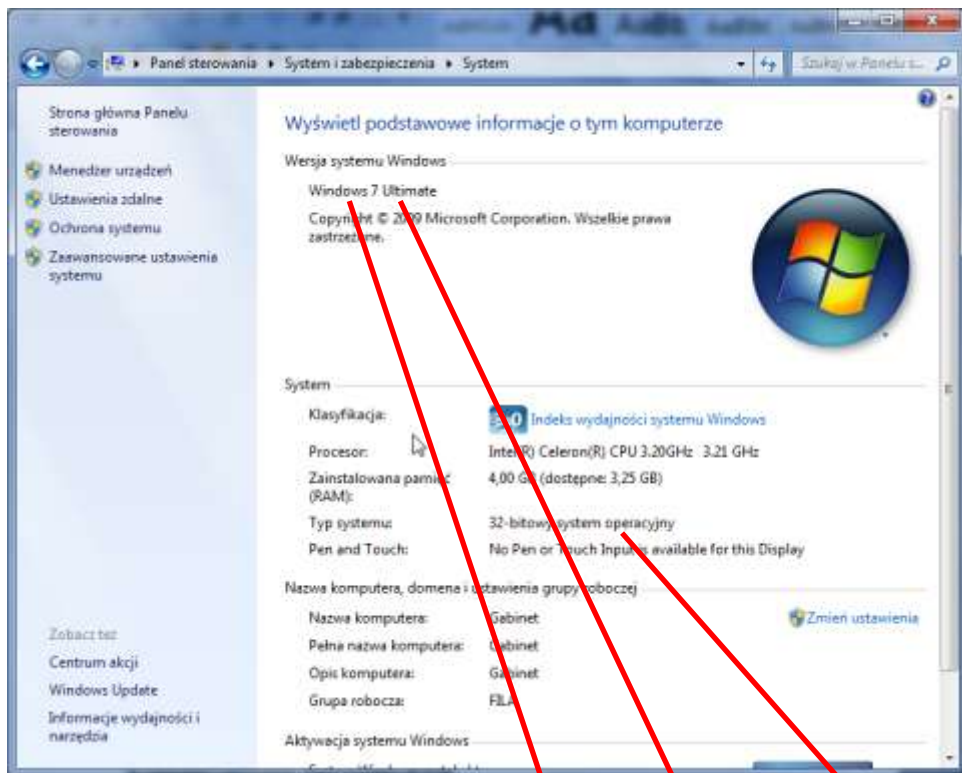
Panel sterowania ▸ System i zabezpieczenia ▸ System

Szukaj w Panelu s...

Strona główna Panelu sterowania

Menedżer urządzeń
Ustawienia zdalne
Ochrona systemu
Zaawansowane ustawienia systemu

Zobacz też
Centrum akcji
Windows Update
Informacje wydajności i narzędzia

Wyświetl podstawowe informacje o tym komputerze

Wersja systemu Windows

Windows 7 Ultimate

Copyright © 2009 Microsoft Corporation. Wszelkie prawa zastrzeżone.

System

| | |
|---|---|
| Klasyfikacja: | 1,0 Indeks wydajności systemu Windows |
| Procesor: | Intel(R) Celeron(R) CPU 3.20GHz 3.21 GHz |
| Zainstalowana pamięć (RAM): | 4,00 GB (dostępne: 3,25 GB) |
| Typ systemu: | 32-bitowy system operacyjny |
| Pen and Touch: | No Pen or Touch Input is available for this Display |

Nazwa komputera, domena i ustawienia grupy roboczej

| | |
|---|---|
| Nazwa komputera: | Gabinet |
| Pełna nazwa komputera: | Gabinet |
| Opis komputera: | Gabinet |
| Grupa robocza: | FILA |

Zmień ustawienia

Aktywacja systemu Windows